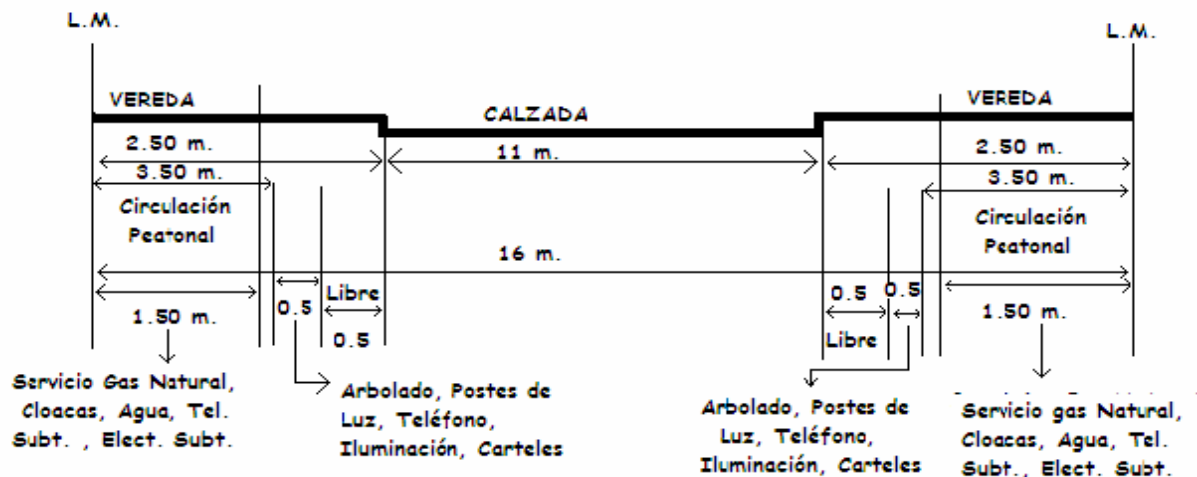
L.M.

L.M.

VEREDA

CALZADA

VEREDA

2.50 m.

3.50 m.

11 m.

2.50 m.

3.50 m.

Circulación Peatonal

Circulación Peatonal

16 m.

0.5

Libre

0.5

0.5

0.5

1.50 m.

0.5

Libre

1.50 m.

Servicio Gas Natural, Cloacas, Agua, Tel. Subt. , Elect. Subt.

Arbolado, Postes de Luz, Teléfono, Iluminación, Carteles

Arbolado, Postes de Luz, Teléfono, Iluminación, Carteles

Servicio gas Natural, Cloacas, Agua, Tel. Subt., Elect. Subt.